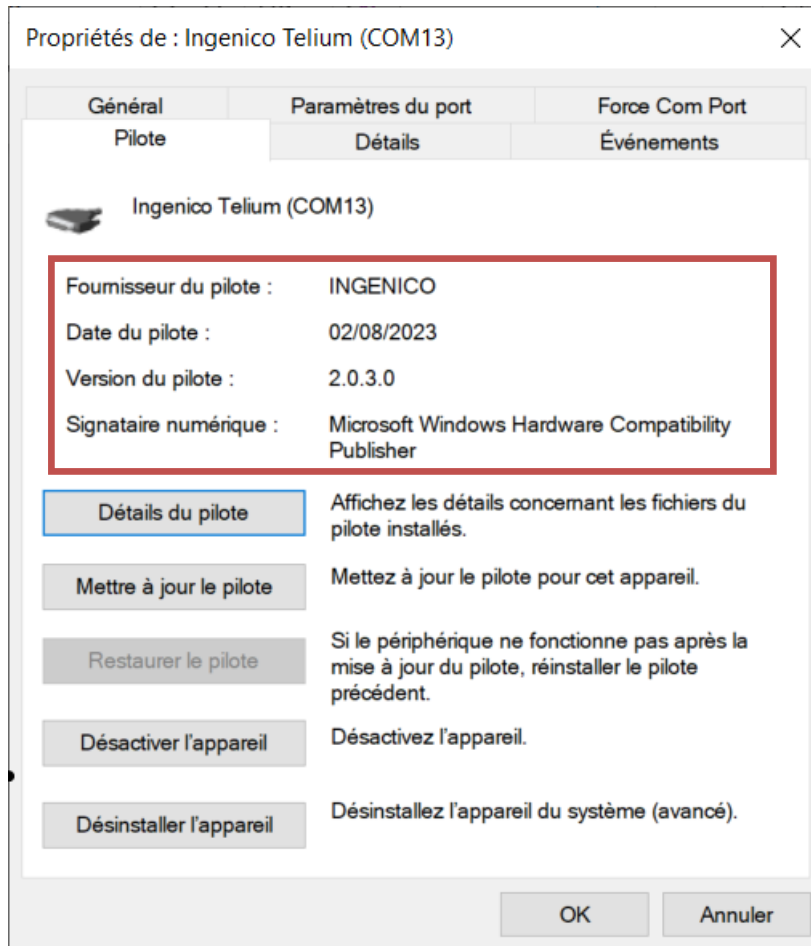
Propriétés de : Ingenico Telium (COM13)

×

Général

Paramètres du port

Force Com Port

Pilote

Détails

Événements

Ingenico Telium (COM13)

| | |
|---|---|
| Fournisseur du pilote : | INGENICO |
| Date du pilote : | 02/08/2023 |
| Version du pilote : | 2.0.3.0 |
| Signataire numérique : | Microsoft Windows Hardware Compatibility Publisher |

Détails du pilote

Affichez les détails concernant les fichiers du pilote installés.

Mettre à jour le pilote

Mettez à jour le pilote pour cet appareil.

Restaurer le pilote

Si le périphérique ne fonctionne pas après la mise à jour du pilote, réinstaller le pilote précédent.

Désactiver l'appareil

Désactivez l'appareil.

Désinstaller l'appareil

Désinstallez l'appareil du système (avancé).

OK

Annuler